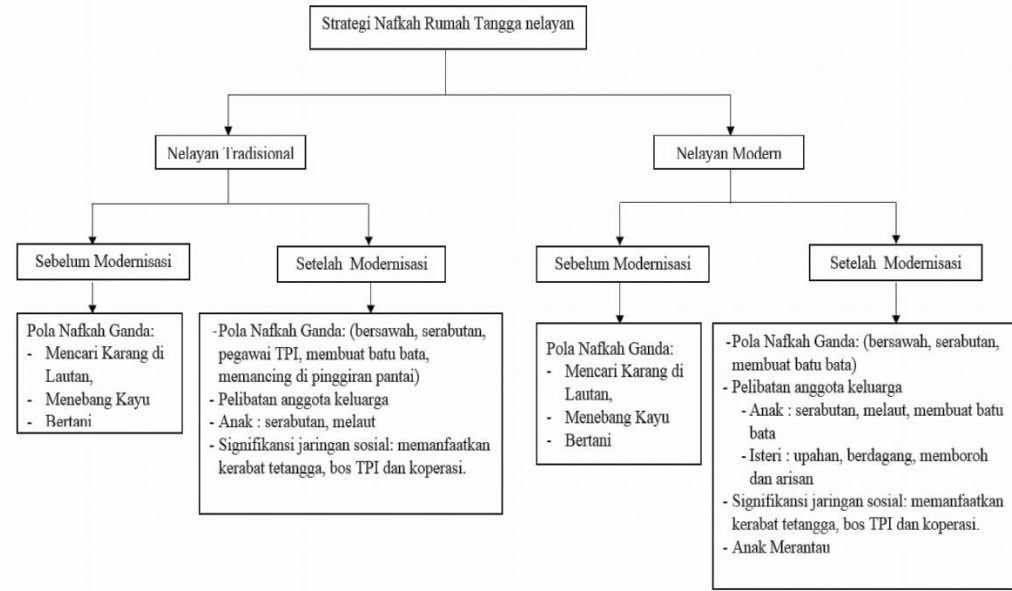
Strategi Nafkah Rumah Tangga nelayan

Nelayan Tradisional

Nelayan Modern

Sebelum Modernisasi

Setelah Modernisasi

Sebelum Modernisasi

Setelah Modernisasi

Pola Nafkah Ganda:
- Mencari Karang di Lautan,
- Menebang Kayu
- Bertani

-Pola Nafkah Ganda: (bersawah, serabutan, pegawai TPI, membuat batu bata, memancing di pinggiran pantai)
- Pelibatan anggota keluarga
- Anak : serabutan, melaut
- Signifikansi jaringan sosial: memanfaatkan kerabat tetangga, bos TPI dan koperasi.

Pola Nafkah Ganda:
- Mencari Karang di Lautan,
- Menebang Kayu
- Bertani

-Pola Nafkah Ganda: (bersawah, serabutan, membuat batu bata)
- Pelibatan anggota keluarga
- Anak : serabutan, melaut, membuat batu bata
- Isteri : upahan, berdagang, memboroh dan arisan
- Signifikansi jaringan sosial: memanfaatkan kerabat tetangga, bos TPI dan koperasi.
- Anak Merantau